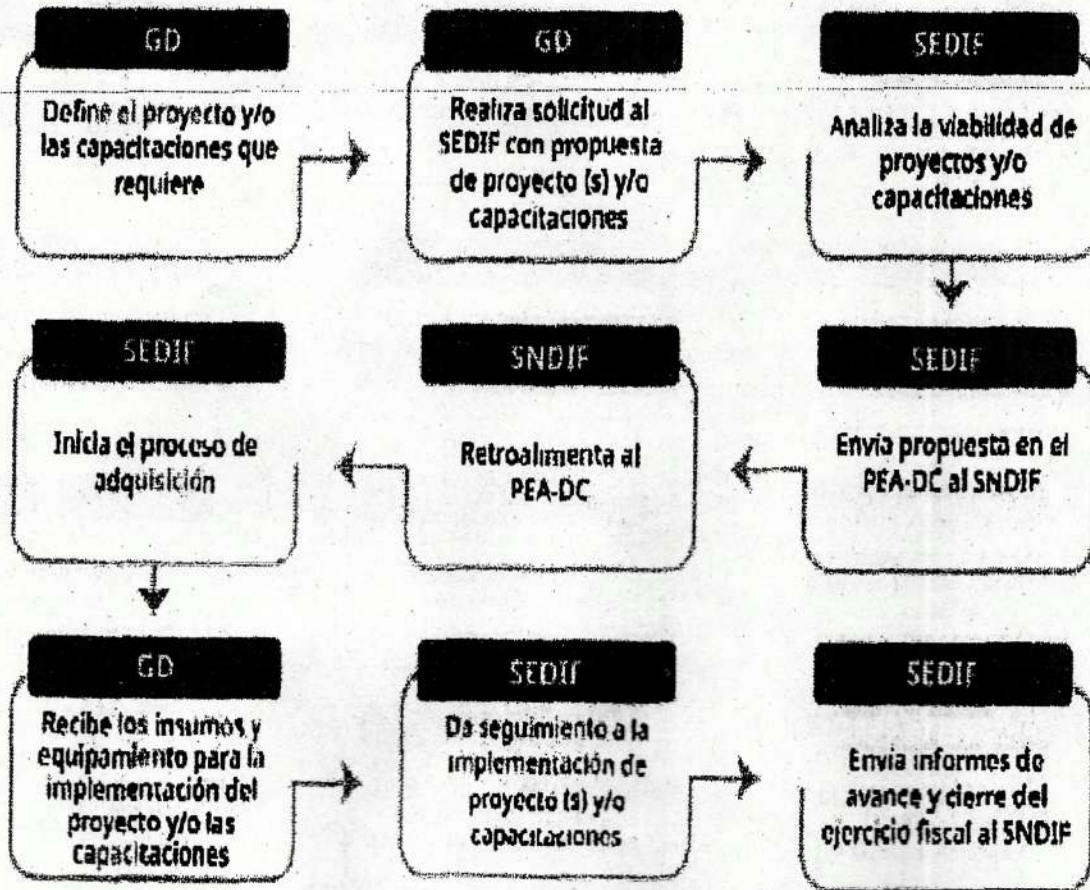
GD

Define el proyecto y/o las capacitaciones que requiere

GD

Realiza solicitud al SEDIF con propuesta de proyecto (s) y/o capacitaciones

SEDIF

Analiza la viabilidad de proyectos y/o capacitaciones

SEDIF

Envia propuesta en el PEA-DC al SNDIF

SNDIF

Retroalimenta al PEA-DC

SEDIF

Inicia el proceso de adquisición

GD

Recibe los insumos y equipamiento para la implementación del proyecto y/o las capacitaciones

SEDIF

Da seguimiento a la implementación de proyecto (s) y/o capacitaciones

SEDIF

Envia informes de avance y cierre del ejercicio fiscal al SNDIF